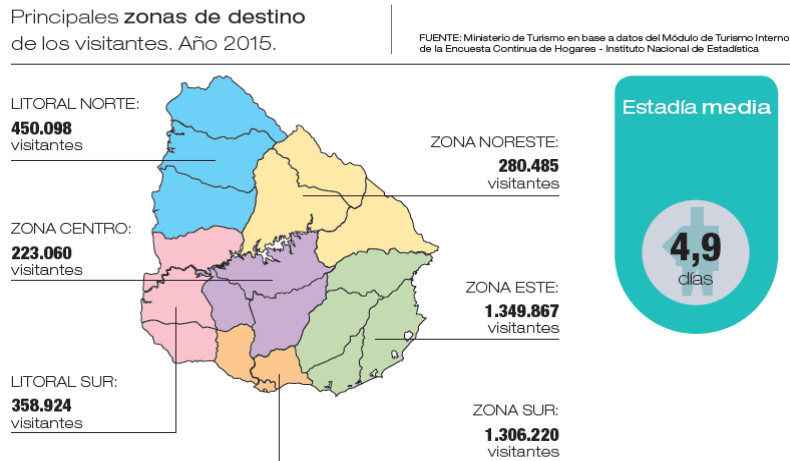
Principales **zonas de destino** de los visitantes. Año 2015.

FUENTE: Ministerio de Turismo en base a datos del Módulo de Turismo Interno de la Encuesta Continua de Hogares - Instituto Nacional de Estadística

LITORAL NORTE:
**450.098**
visitantes

ZONA NORESTE:
**280.485**
visitantes

ZONA CENTRO:
**223.060**
visitantes

ZONA ESTE:
**1.349.867**
visitantes

LITORAL SUR:
**358.924**
visitantes

ZONA SUR:
**1.306.220**
visitantes

Estadía **media**

**4,9**
días